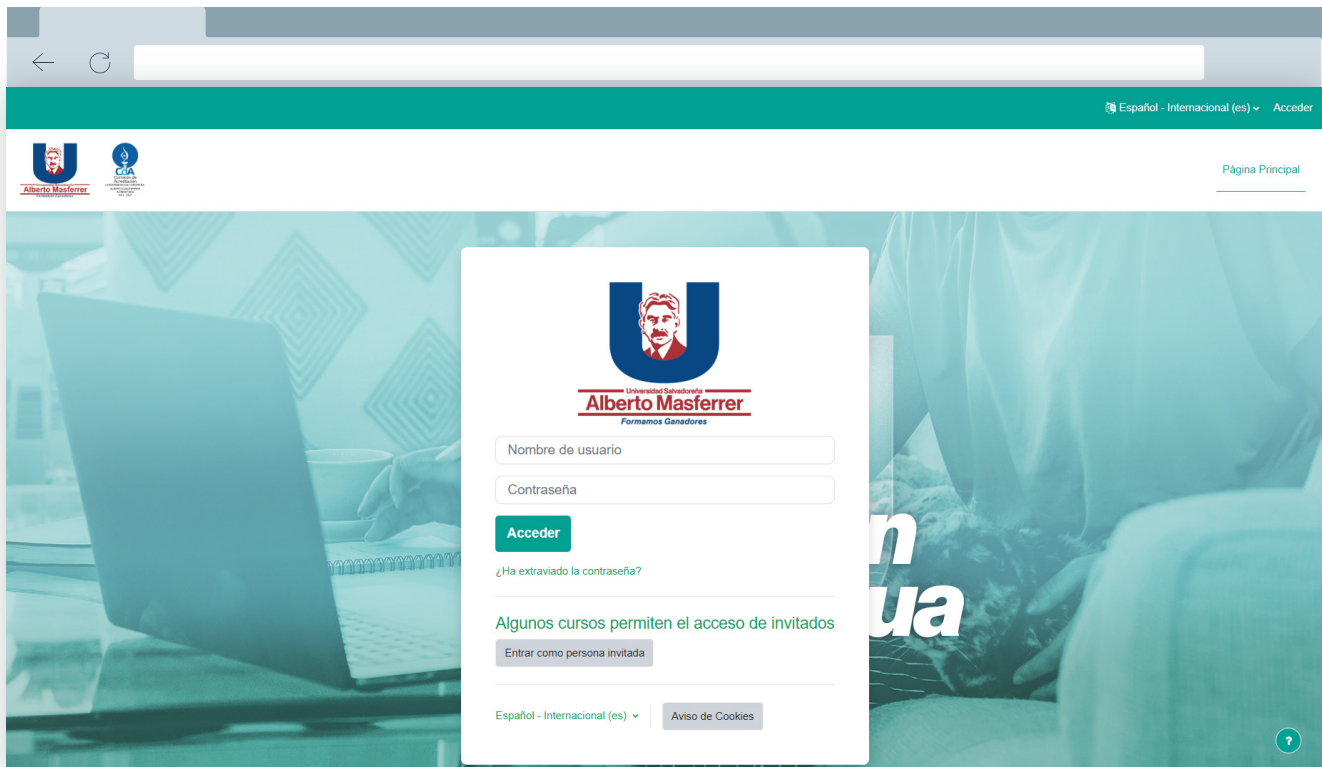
Español - Internacional (es) Acceder

Alberto Masferrer
Formamos Ganadores

CdA

Página Principal

Universidad Salvadoreña
Alberto Masferrer
Formamos Ganadores

Nombre de usuario

Contraseña

Acceder

¿Ha extraviado la contraseña?

Algunos cursos permiten el acceso de invitados

Entrar como persona invitada

Español - Internacional (es)

Aviso de Cookies

?